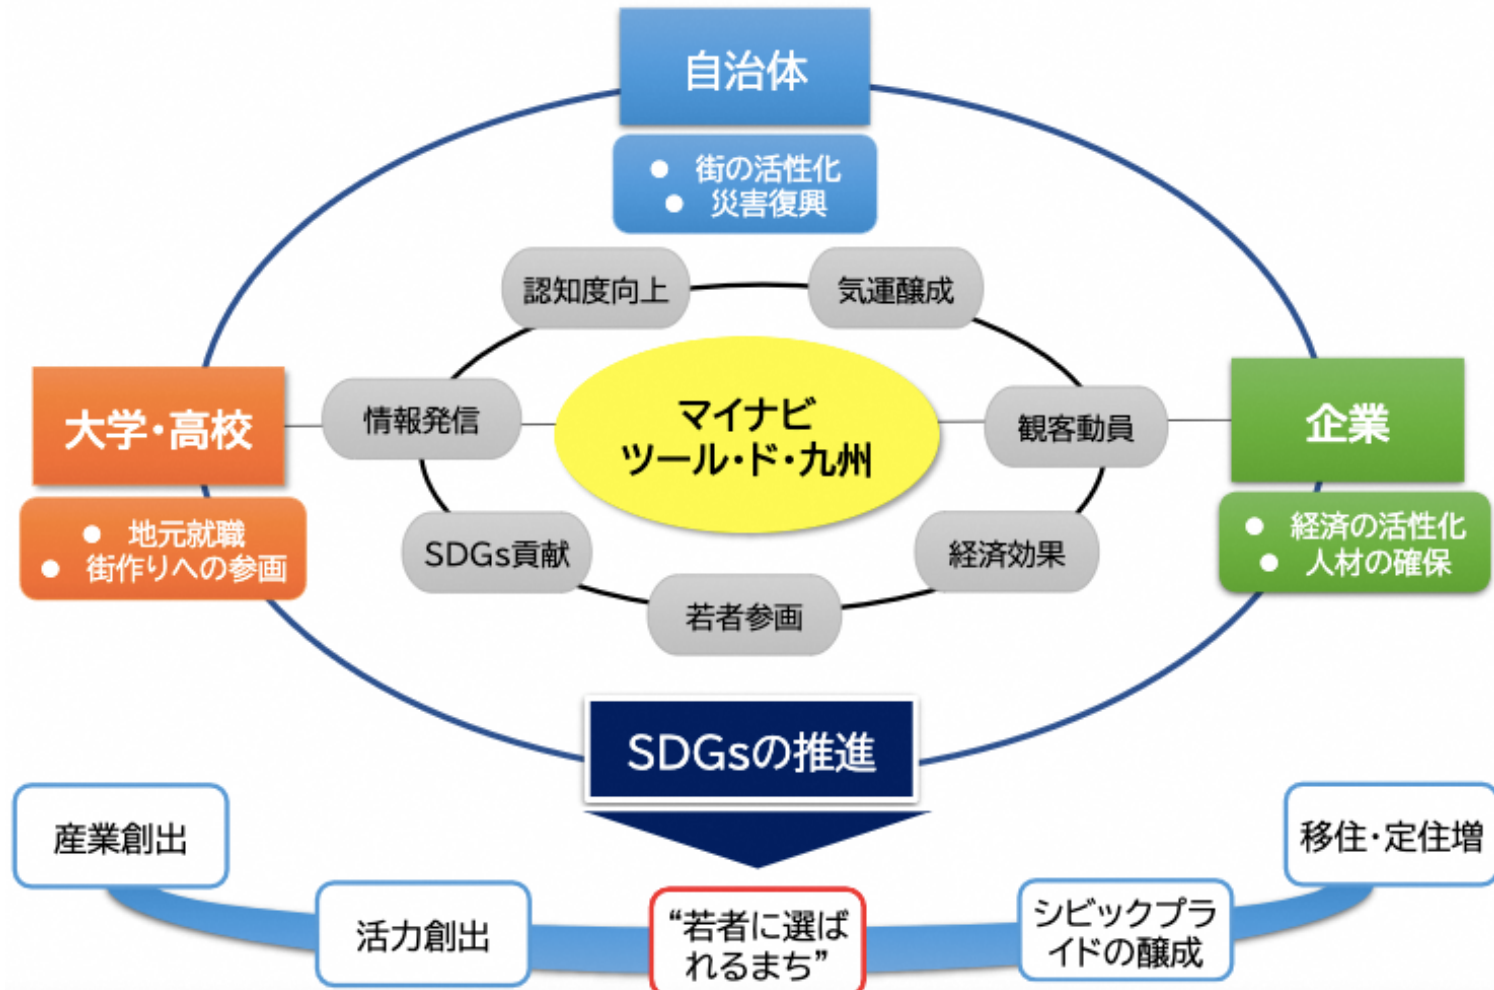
自治体

● 街の活性化
● 災害復興

認知度向上

気運醸成

大学・高校

● 地元就職
● 街作りへの参画

情報発信

マイナビ
ツール・ド・九州

観客動員

企業

● 経済の活性化
● 人材の確保

SDGs貢献

経済効果

若者参画

SDGsの推進

産業創出

活力創出

“若者に選ばれるまち”

シビックプライドの醸成

移住・定住増